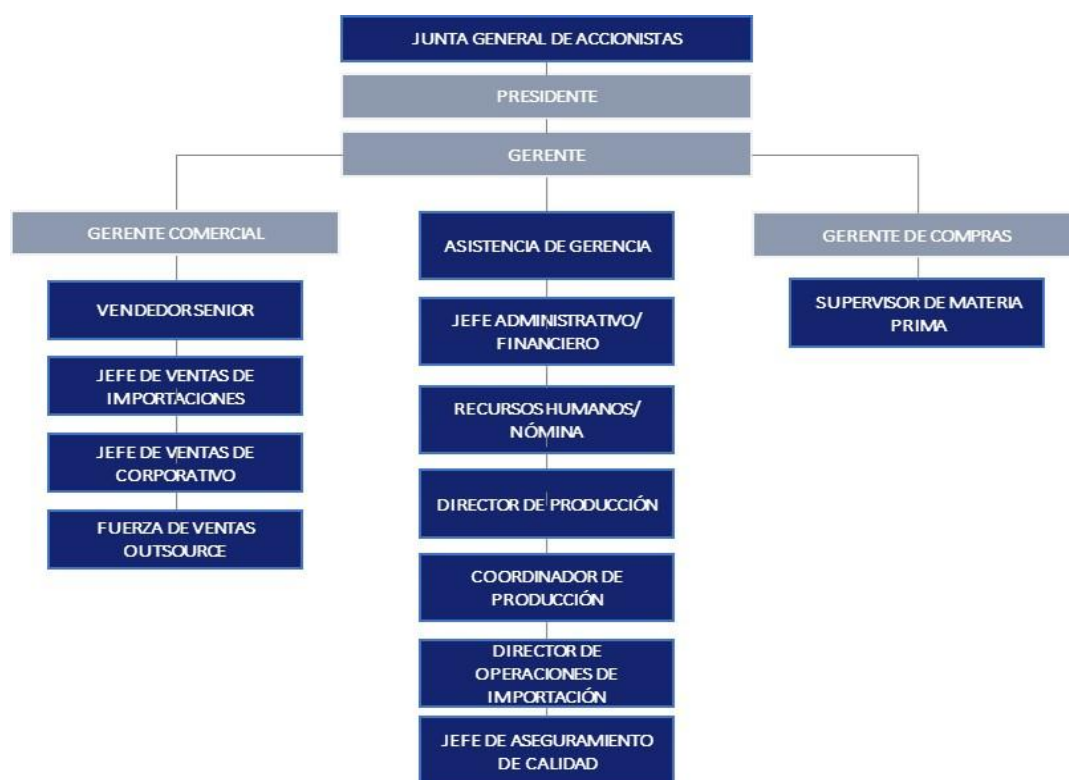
JUNTA GENERAL DE ACCIONISTAS

PRESIDENTE

GERENTE

GERENTE COMERCIAL

VENDEDOR SENIOR

JEFE DE VENTAS DE IMPORTACIONES

JEFE DE VENTAS DE CORPORATIVO

FUERZA DE VENTAS OUTSOURCE

ASISTENCIA DE GERENCIA

JEFE ADMINISTRATIVO/ FINANCIERO

RECURSOS HUMANOS/ NÓMINA

DIRECTOR DE PRODUCCIÓN

COORDINADOR DE PRODUCCIÓN

DIRECTOR DE OPERACIONES DE IMPORTACIÓN

JEFE DE ASEGURAMIENTO DE CALIDAD

GERENTE DE COMPRAS

SUPERVISOR DE MATERIA PRIMA